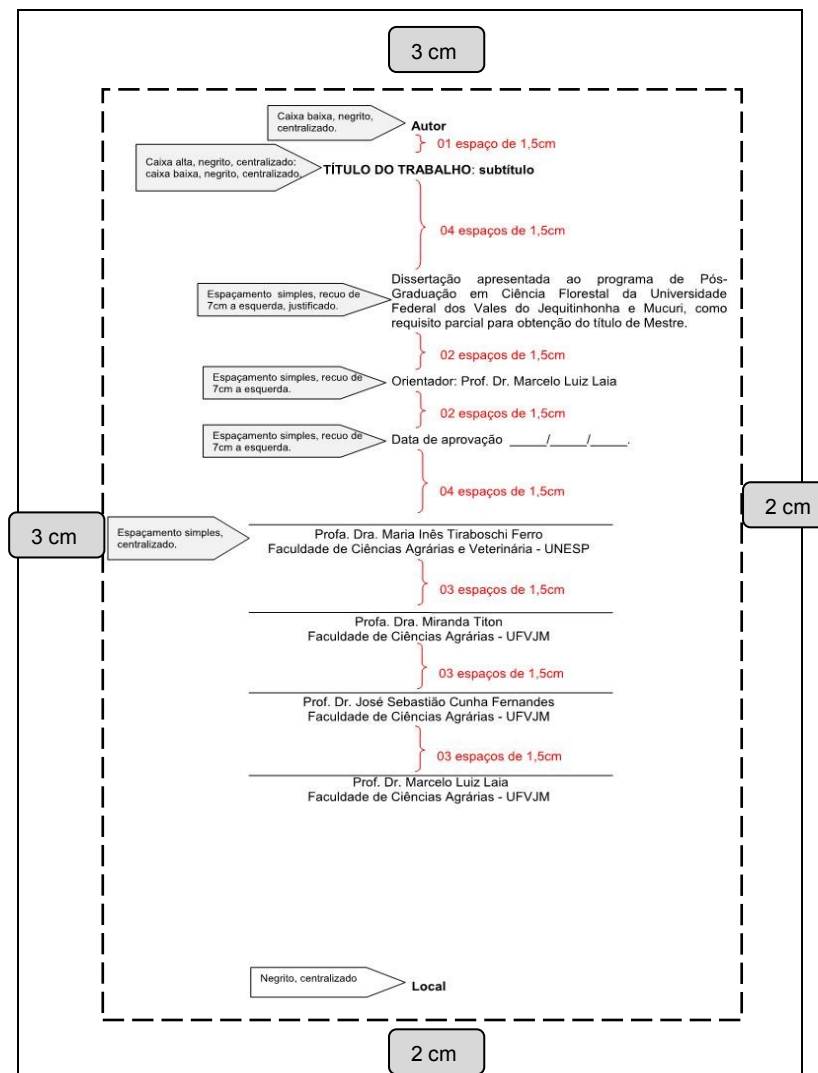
3 cm

Caixa baixa, negrito, centralizado.

**Autor**

01 espaço de 1,5cm

Caixa alta, negrito, centralizado: caixa baixa, negrito, centralizado.

**TÍTULO DO TRABALHO: subtítulo**

04 espaços de 1,5cm

Espaçamento simples, recuo de 7cm a esquerda, justificado.

Dissertação apresentada ao programa de Pós-Graduação em Ciência Florestal da Universidade Federal dos Vales do Jequitinhonha e Mucuri, como requisito parcial para obtenção do título de Mestre.

02 espaços de 1,5cm

Espaçamento simples, recuo de 7cm a esquerda.

Orientador: Prof. Dr. Marcelo Luiz Laia

02 espaços de 1,5cm

Espaçamento simples, recuo de 7cm a esquerda.

Data de aprovação _____/_____/_____.

04 espaços de 1,5cm

2 cm

3 cm

Espaçamento simples, centralizado.

Profa. Dra. Maria Inês Tiraboschi Ferro
Faculdade de Ciências Agrárias e Veterinária - UNESP

03 espaços de 1,5cm

Profa. Dra. Miranda Titon
Faculdade de Ciências Agrárias - UFVJM

03 espaços de 1,5cm

Prof. Dr. José Sebastião Cunha Fernandes
Faculdade de Ciências Agrárias - UFVJM

03 espaços de 1,5cm

Prof. Dr. Marcelo Luiz Laia
Faculdade de Ciências Agrárias - UFVJM

Negrito, centralizado

**Local**

2 cm